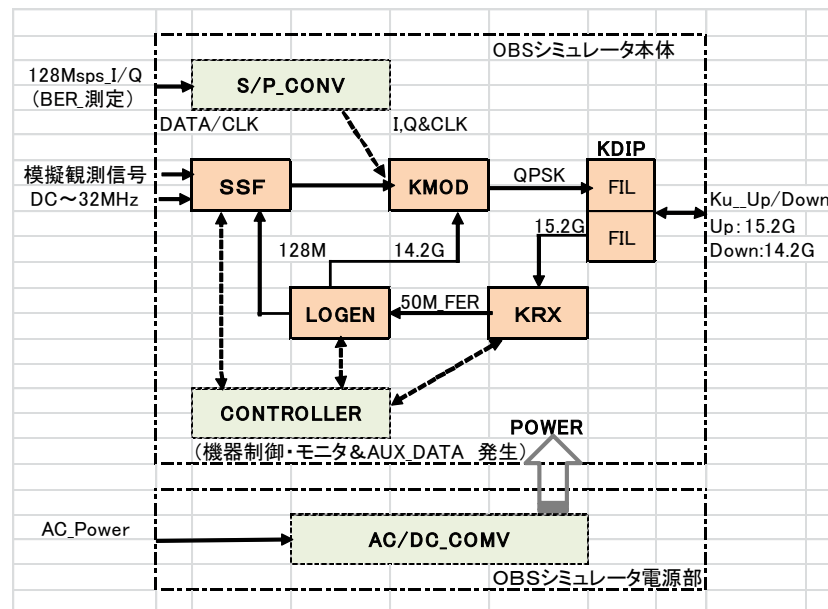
OBSシミュレータ本体

128Msps_I/Q
(BER_測定)

S/P_CONV

DATA/CLK

I,Q&CLK

KDIP

模擬観測信号
DC〜32MHz

SSF

KMOD

QPSK

FIL

Ku_Up/Down
Up:15.2G
Down:14.2G

15.2G

FIL

128M

14.2G

LOGEN

50M_FER

KRX

CONTROLLER

(機器制御・モニタ&AUX_DATA 発生)

POWER

AC_Power

AC/DC_COMV

OBSシミュレータ電源部